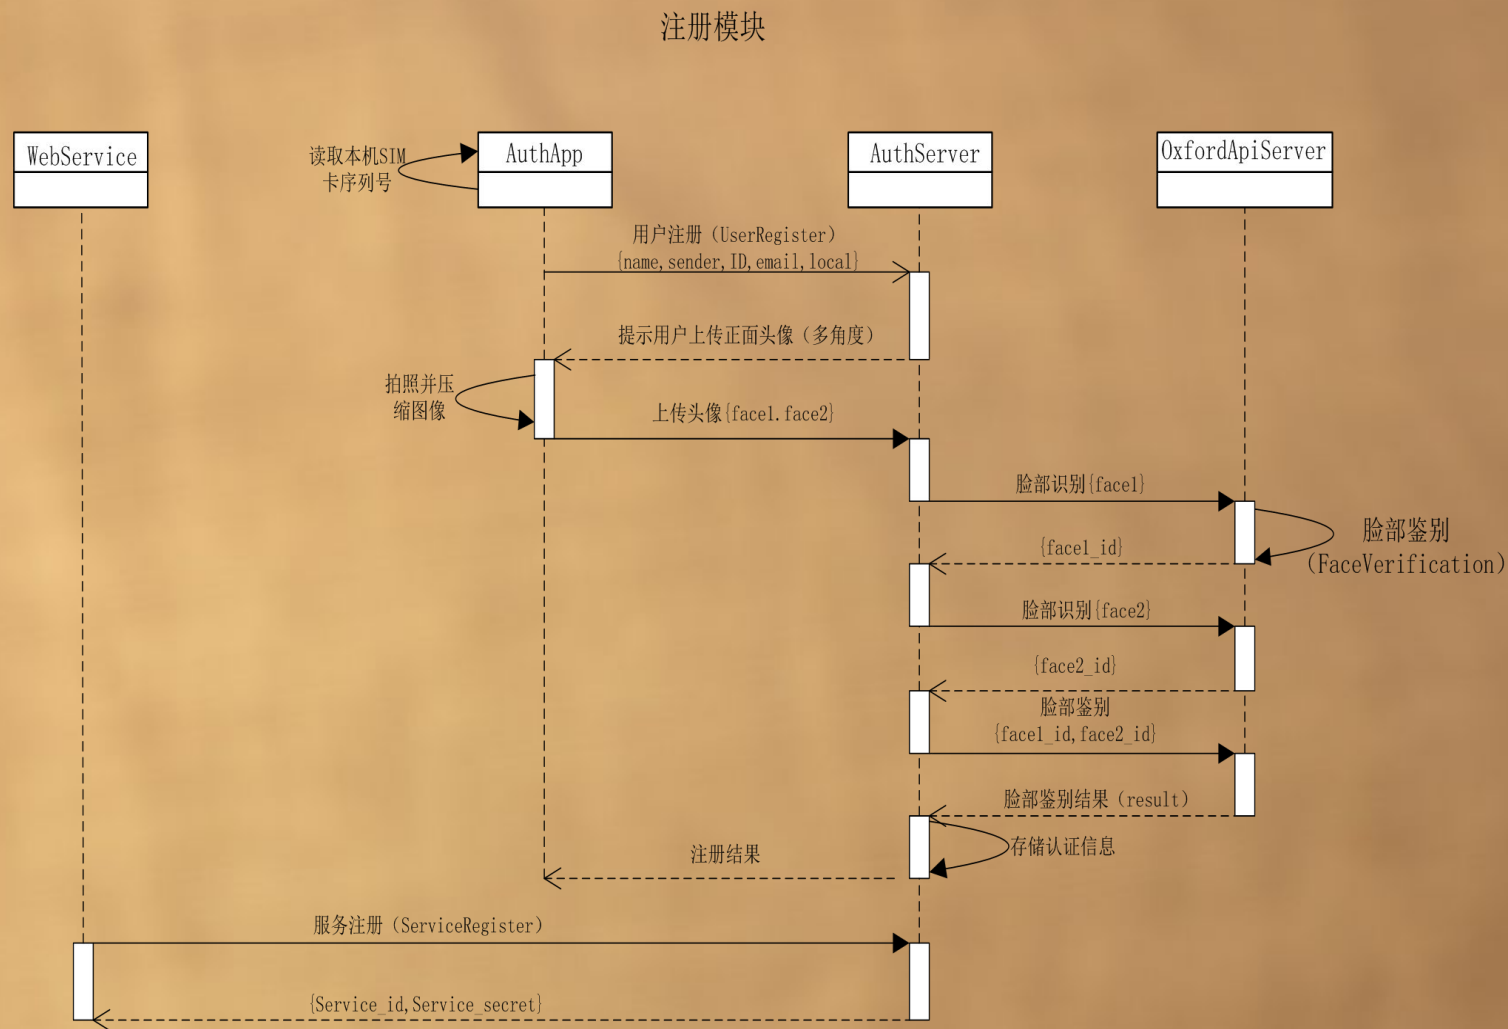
注册模块

WebService

读取本机SIM卡序列号

AuthApp

AuthServer

OxfordApiServer

用户注册（UserRegister）
{name, sender, ID, email, local}

提示用户上传正面头像（多角度）

拍照并压缩图像

上传头像{face1. face2}

脸部识别{face1}

脸部鉴别
(FaceVerification)

{face1_id}

脸部识别{face2}

{face2_id}

脸部鉴别
{face1_id, face2_id}

脸部鉴别结果（result）

存储认证信息

注册结果

服务注册（ServiceRegister）

{Service_id, Service_secret}